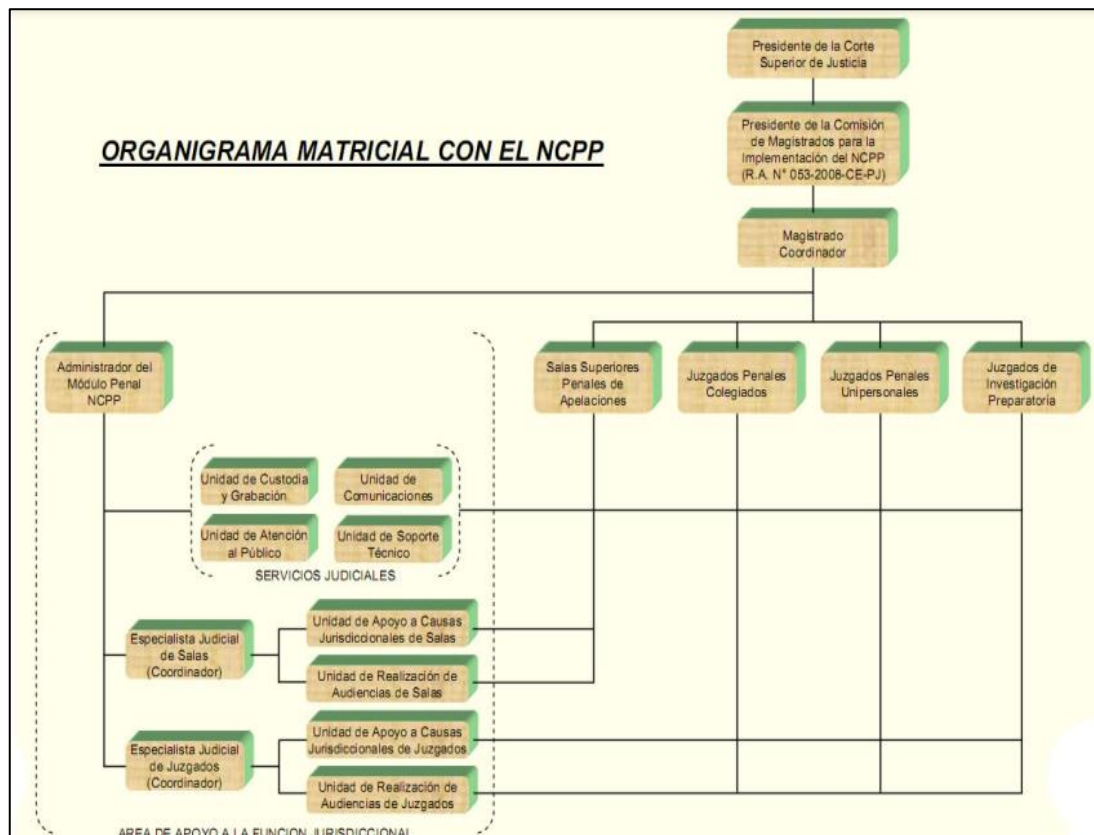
ORGANIGRAMA MATRICIAL CON EL NCPP

Presidente de la Corte Superior de Justicia

Presidente de la Comisión de Magistrados para la Implementación del NCPP (R.A. N° 053-2008-CE-PJ)

Magistrado Coordinador

Administrador del Módulo Penal NCPP

Salas Superiores Penales de Apelaciones

Juzgados Penales Colegiados

Juzgados Penales Unipersonales

Juzgados de Investigación Preparatoria

Unidad de Custodia y Grabación

Unidad de Comunicaciones

Unidad de Atención al Público

Unidad de Soporte Técnico

SERVICIOS JUDICIALES

Especialista Judicial de Salas (Coordinador)

Unidad de Apoyo a Causas Jurisdiccionales de Salas

Unidad de Realización de Audiencias de Salas

Especialista Judicial de Juzgados (Coordinador)

Unidad de Apoyo a Causas Jurisdiccionales de Juzgados

Unidad de Realización de Audiencias de Juzgados

AREA DE APOYO A LA FUNCION JURISDICCIONAL